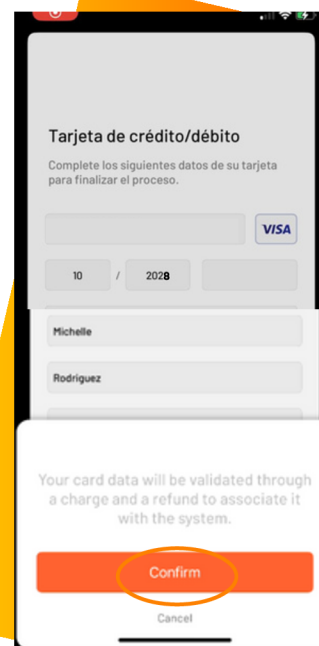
Tarjeta de crédito/débito

Complete los siguientes datos de su tarjeta para finalizar el proceso.

VISA

10 / 2028

Michelle

Rodriguez

Your card data will be validated through a charge and a refund to associate it with the system.

Confirm

Cancel